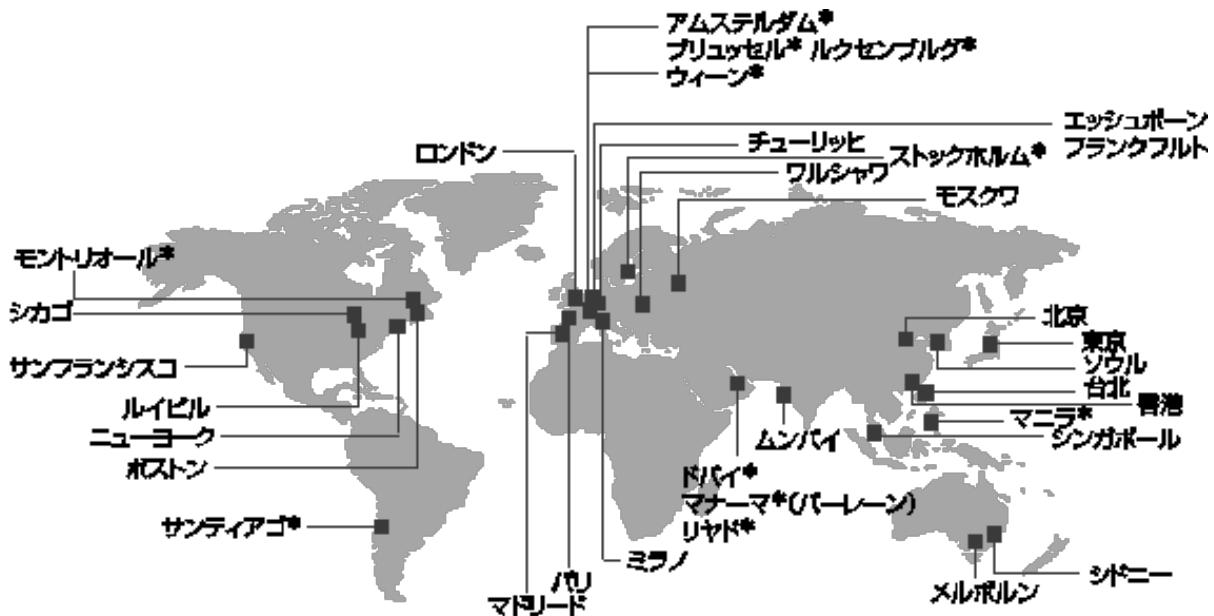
アムステルダム*
ブリュッセル* ルクセンブルグ*
ウィーン*
エッシュボーン
フランクフルト
ロンドン
チューリッヒ
ストックホルム*
ワルシャワ
モスクワ
モントリオール*
シカゴ
サンフランシスコ
ルイビル
ニューヨーク
ボストン
サンティアゴ*
北京
東京
ソウル
台北
香港
マニラ*
シンガポール
ムンバイ
ドバイ*
マナーマ*(バーレーン)
リヤド*
ミラノ
パリ
マドリード
メルボルン
シドニー